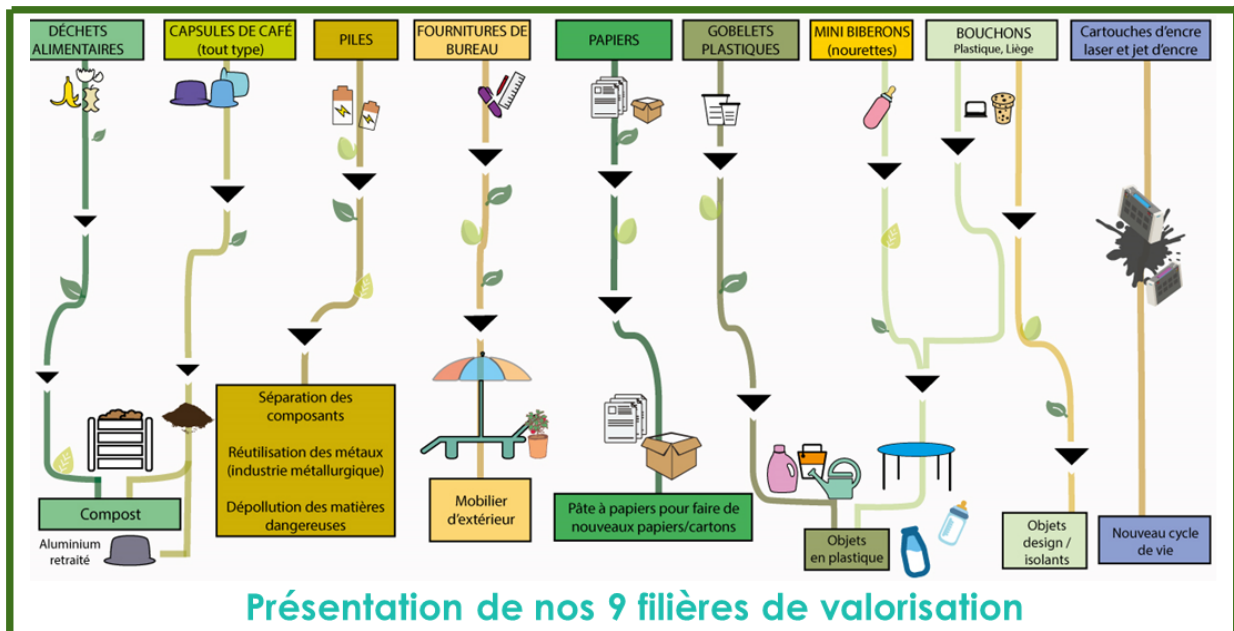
DÉCHETS ALIMENTAIRES

CAPSULES DE CAFÉ (tout type)

PILES

FOURNITURES DE BUREAU

PAPIERS

GOBELETS PLASTIQUES

MINI BIBERONS (nourettes)

BOUCHONS Plastique, Liège

Cartouches d'encre laser et jet d'encre

Compost

Aluminium retraité

Séparation des composants

Réutilisation des métaux (industrie métallurgique)

Dépollution des matières dangereuses

Mobilier d'extérieur

Pâte à papiers pour faire de nouveaux papiers/cartons

Objets en plastique

Objets design / isolants

Nouveau cycle de vie

Présentation de nos 9 filières de valorisation